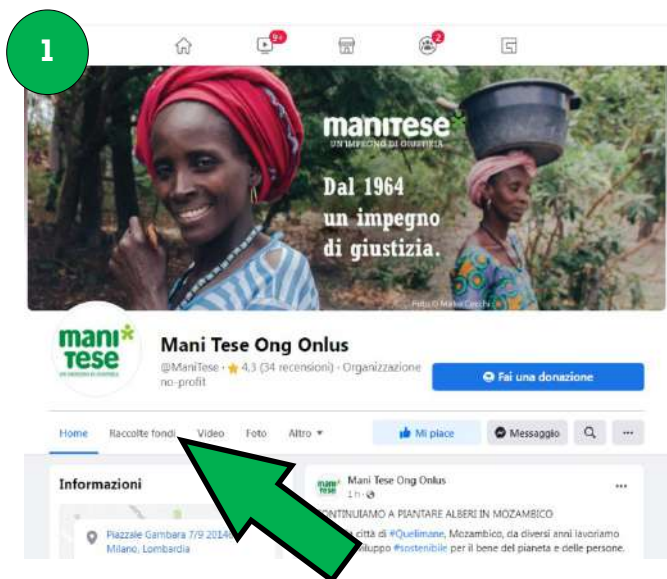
1

9+

2

manitese
UN IMPEGNO DI GIUSTIZIA

Dal 1964
un impegno
di giustizia.

Foto © Mattia Cecchi

mani tese
UN IMPEGNO DI GIUSTIZIA

Mani Tese Ong Onlus

@ManiTese · ★ 4,3 (34 recensioni) · Organizzazione no-profit

Fai una donazione

Home Raccolte fondi Video Foto Altro ▾

Mi piace

Messaggio

Informazioni

Piazzale Gambara 7/9 20146 Milano, Lombardia

Mani Tese Ong Onlus
1 h ·

CONTINUIAMO A PIANTARE ALBERI IN MOZAMBICO

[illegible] città di #Quelimane, Mozambico, da diversi anni lavoriamo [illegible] sviluppo #sostenibile per il bene del pianeta e delle persone.